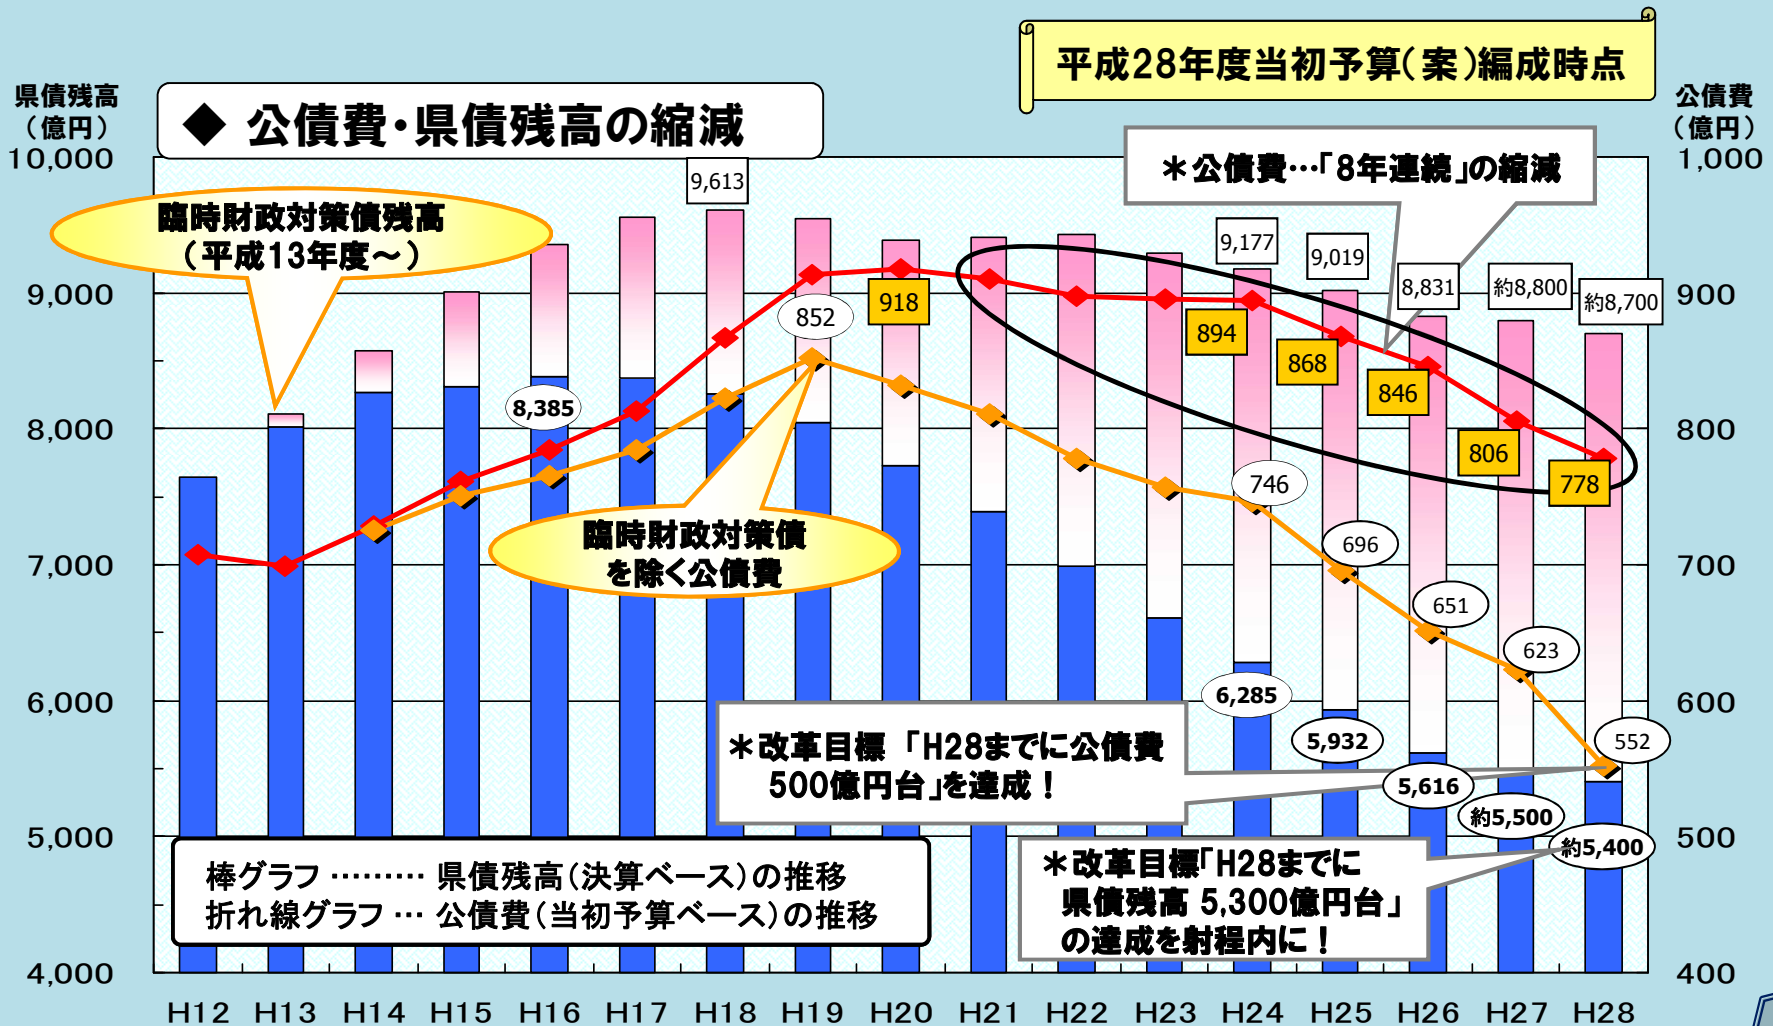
平成28年度当初予算(案)編成時点

◆ 公債費・県債残高の縮減

県債残高
（億円）

公債費
（億円）

10,000
9,000
8,000
7,000
6,000
5,000
4,000

1,000
900
800
700
600
500
400

臨時財政対策債残高
（平成13年度～）

＊公債費…「8年連続」の縮減

9,613
9,177
9,019
8,831
約8,800
約8,700

852
918
894
868
846
806
778

8,385

臨時財政対策債
を除く公債費

746
696
651
623
552

6,285
5,932
5,616
約5,500
約5,400

＊改革目標 「H28までに公債費 500億円台」を達成！

＊改革目標「H28までに 県債残高 5,300億円台」 の達成を射程内に！

棒グラフ ……… 県債残高（決算ベース）の推移
折れ線グラフ … 公債費（当初予算ベース）の推移

H12 H13 H14 H15 H16 H17 H18 H19 H20 H21 H22 H23 H24 H25 H26 H27 H28